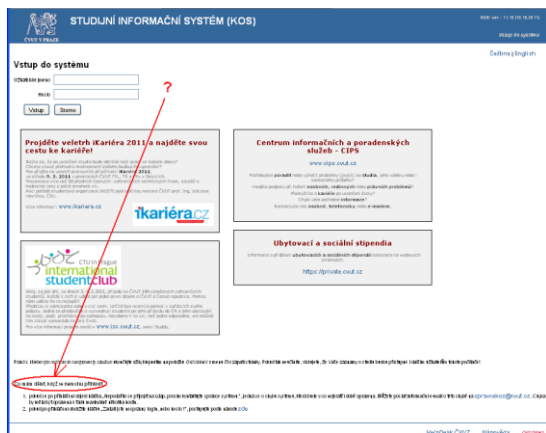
ČVUT V PRAZE

STUDIJNÍ INFORMAČNÍ SYSTÉM (KOS)

Vstup do systému

Čeština | English

Vstup do systému

Uživatelské jméno

Heslo

Vstup Storno

?

Projděte veletrh iKariéra 2011 a najděte svou cestu ke kariéře!

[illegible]

Více informací: www.ikariera.cz

ikariéra.cz

Centrum informačních a poradenských služeb - CIPS

www.cips.cvut.cz

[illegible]

ČTU in Prague international student club

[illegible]

Ubytovací a sociální stipendia

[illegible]

https://private.cvut.cz

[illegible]

Co mám dělat, když se nemohu přihlásit?

1. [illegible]
2. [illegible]

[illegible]